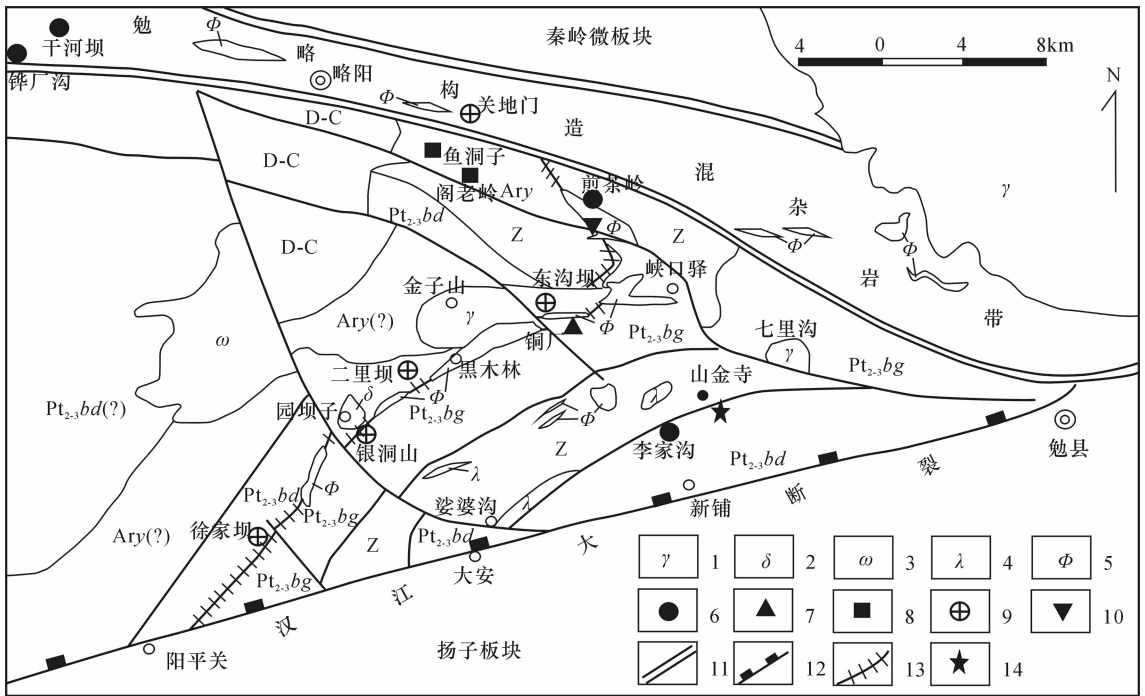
勉
干河坝
铧厂沟
$\Phi$
略
秦岭微板块
4 0 4 8km
N
略阳
$\Phi$
构
关地门
造
D-C
D-C
鱼洞子
阁老岭 Ar$y$
前东岭
混
杂
$\gamma$
Pt$_{2\text{-}3}bd$
Z
$\Phi$
Z
$\Phi$
$\Phi$
D-C
东沟坝
峡口驿
岩
金子山
$\gamma$
$\Phi$
Ar$y$(?)
铜厂
Pt$_{2\text{-}3}bg$
七里沟
带
$\omega$
$\gamma$
二里坝
黑木林
Pt$_{2\text{-}3}bg$
山金寺
Pt$_{2\text{-}3}bd$(?)
$\delta$
$\Phi$
Pt$_{2\text{-}3}bg$
园坝子
$\Phi$
银洞山
Z
李家沟
Pt$_{2\text{-}3}bd$
勉县
$\lambda$
裂
Pt$_{2\text{-}3}bd$
$\Phi$
断
Pt$_{2\text{-}3}bg$
婆婆沟
$\lambda$
新铺
Ar$y$(?)
徐家坝
Z
Pt$_{2\text{-}3}bd$
大
Pt$_{2\text{-}3}bg$
大安
江
汉
阳平关
扬子板块
$\gamma$ 1
$\delta$ 2
$\omega$ 3
$\lambda$ 4
$\Phi$ 5
6
7
8
9
10
11
12
13
14